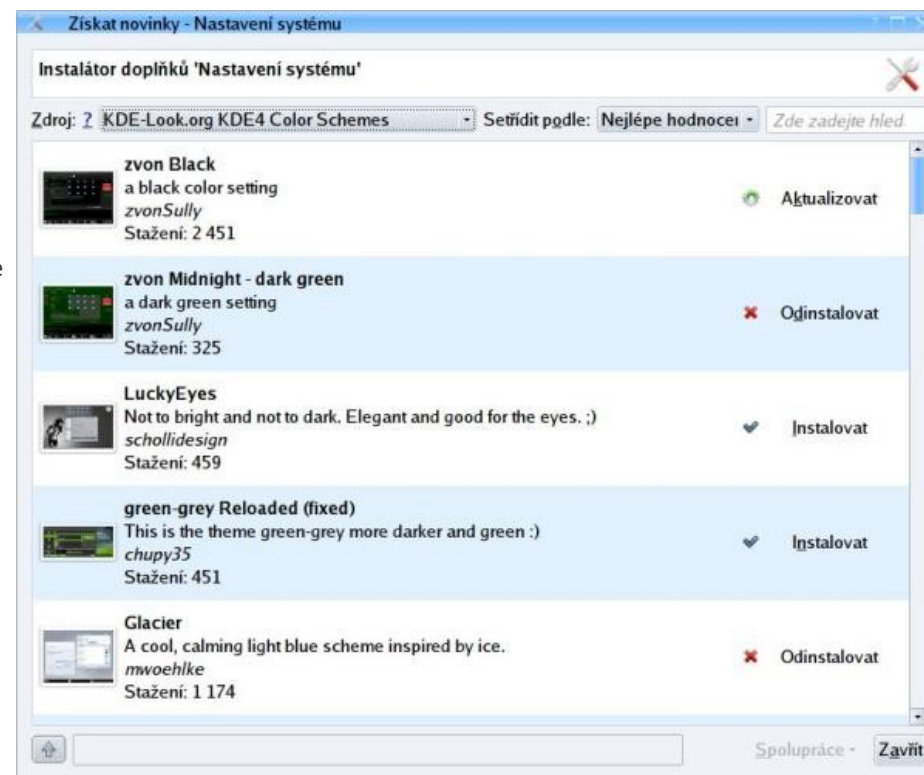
Získat novinky - Nastavení systému

Instalátor doplňků 'Nastavení systému'

Zdroj: ? KDE-Look.org KDE4 Color Schemes · Setřídit podle: Nejlépe hodnocen · Zde zadejte hled

zvon Black
a black color setting
zvonSully
Stažení: 2 451
Aktualizovat

zvon Midnight - dark green
a dark green setting
zvonSully
Stažení: 325
Odinstalovat

LuckyEyes
Not to bright and not to dark. Elegant and good for the eyes. ;)
schollidesign
Stažení: 459
Instalovat

green-grey Reloaded (fixed)
This is the theme green-grey more darker and green :)
chupy35
Stažení: 451
Instalovat

Glacier
A cool, calming light blue scheme inspired by ice.
mwoehlke
Stažení: 1 174
Odinstalovat

Spolupráce · Zavřít